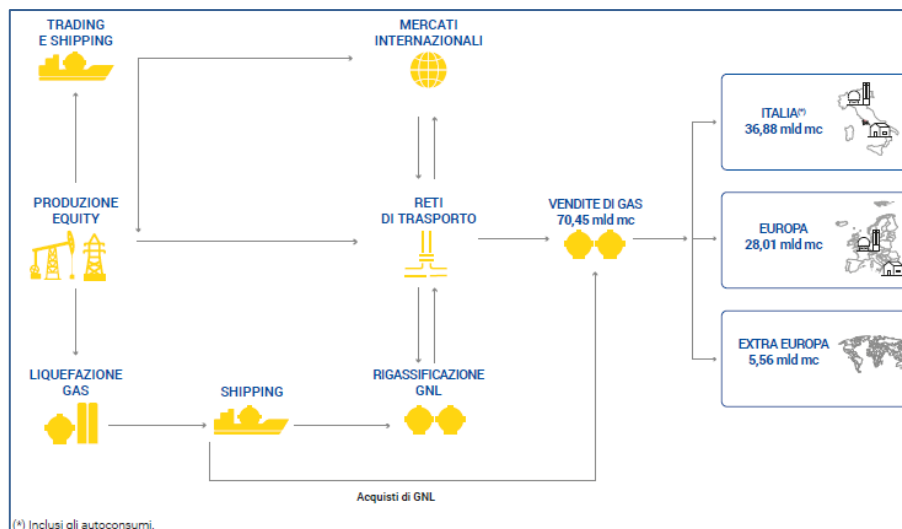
TRADING E SHIPPING

MERCATI INTERNAZIONALI

PRODUZIONE EQUITY

RETI DI TRASPORTO

VENDITE DI GAS 70,45 mld mc

ITALIA(*) 36,88 mld mc

EUROPA 28,01 mld mc

EXTRA EUROPA 5,56 mld mc

LIQUEFAZIONE GAS

SHIPPING

RIGASSIFICAZIONE GNL

Acquisti di GNL

(*) Inclusi gli autoconsumi.